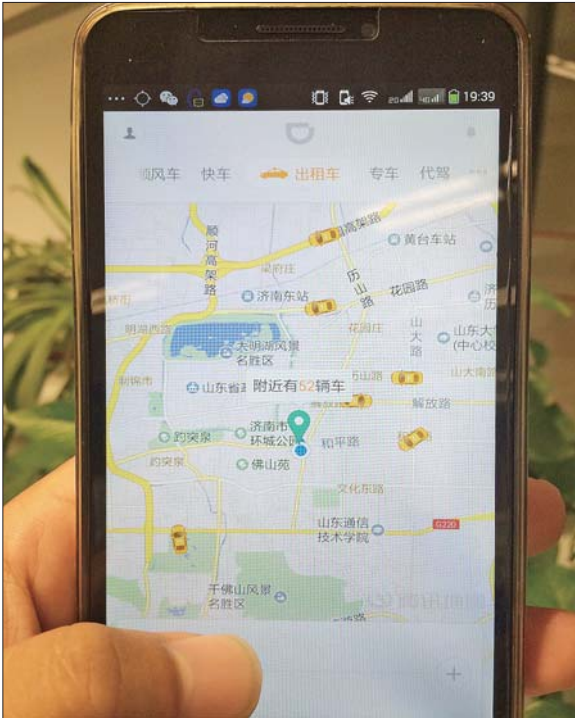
19:39

顺风车 快车 出租车 专车 代驾

顺河高架路
高架路
黄台车站
历山路
济南东站
花园路
明湖西路
花园庄
山大路
山东大学(中心校
大明湖风景名胜区
山东省
附近有52辆车
解放路
趵突泉
济南市环城公园
和平路
佛山苑
文化东路
山东通信技术学院
G220
千佛山风景名胜区